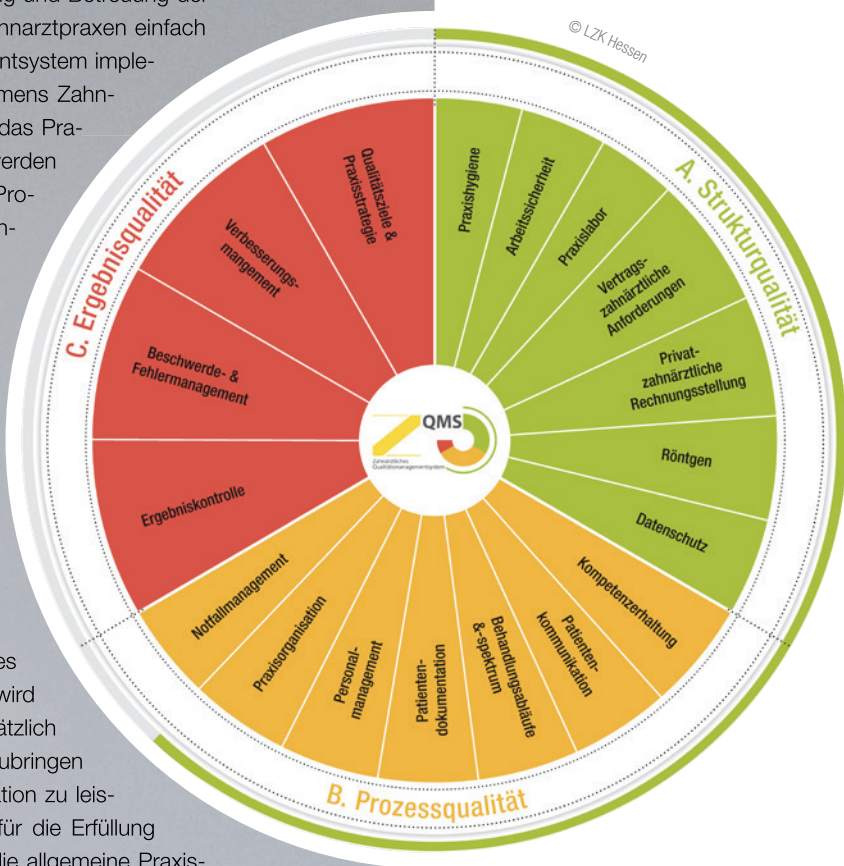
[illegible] und Betreuung der
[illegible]hnarztpraxen einfach
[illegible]ntsystem imple-
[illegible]mens Zahn-
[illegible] das Pra-
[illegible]erden
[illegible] Pro-
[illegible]n-

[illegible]es
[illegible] wird
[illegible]ätzlich
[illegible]ubringen
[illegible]tion zu leis-
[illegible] für die Erfüllung
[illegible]ie allgemeine Praxis-

© LZK Hessen

A. Strukturqualität

Praxishygiene

Arbeitssicherheit

Praxislabor

Vertrags-zahnärztliche Anforderungen

Privat-zahnärztliche Rechnungsstellung

Röntgen

Datenschutz

B. Prozessqualität

Kompetenzerhaltung

Patienten-kommunikation

Behandlungsabläufe & -spektrum

Patienten-dokumentation

Personal-management

Praxisorganisation

Notfallmanagement

C. Ergebnisqualität

Ergebniskontrolle

Beschwerde- & Fehlermanagement

Verbesserungs-mangement

Qualitätsziele & Praxisstrategie

QMS
Zahnärztliches Qualitätsmanagementsystem